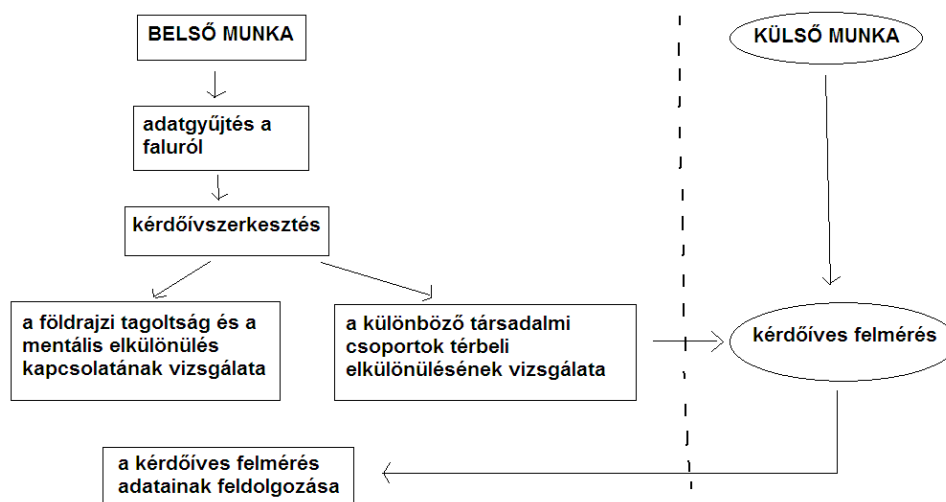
BELSŐ MUNKA

adatgyűjtés a faluról

kérdőívszerkesztés

a földrajzi tagoltság és a mentális elkülönülés kapcsolatának vizsgálata

a különböző társadalmi csoportok térbeli elkülönülésének vizsgálata

KÜLSŐ MUNKA

kérdőíves felmérés

a kérdőíves felmérés adatainak feldolgozása